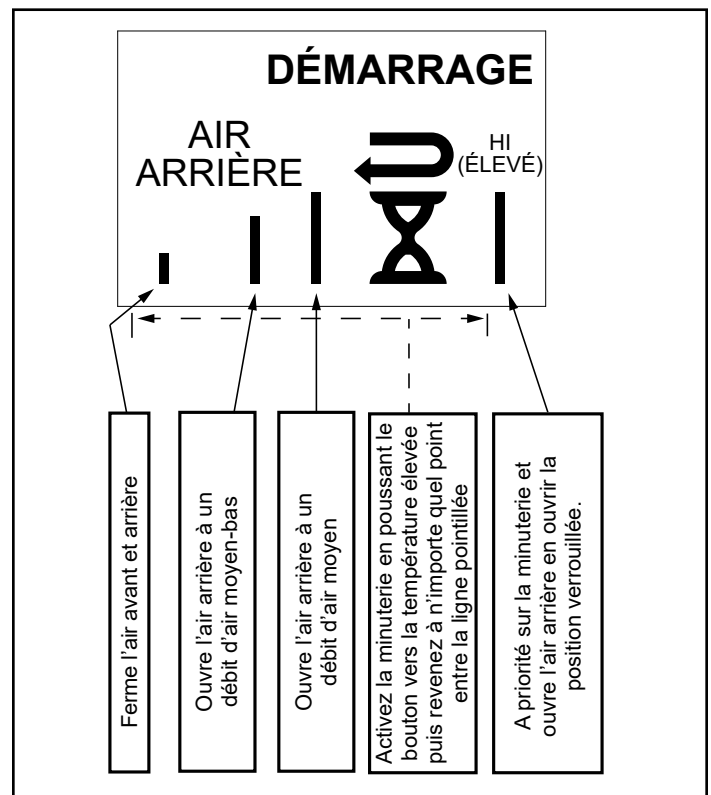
DÉMARRAGE

AIR ARRIÈRE

HI (ÉLEVÉ)

Ferme l'air avant et arrière

Ouvre l'air arrière à un débit d'air moyen-bas

Ouvre l'air arrière à un débit d'air moyen

Activez la minuterie en poussant le bouton vers la température élevée puis revenez à n'importe quel point entre la ligne pointillée

A priorité sur la minuterie et ouvre l'air arrière en ouvrir la position verrouillée.